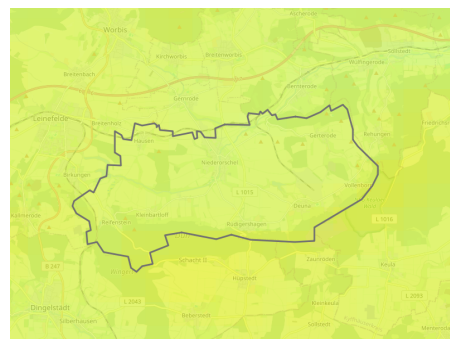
Worbis
Kirchohmfeld
Kirchworbis
Breitenworbis
Gernrode
Breitenbach
Leinefelde
Gernrode
Hausen
Niederorschel
Gerterode
Bernterode
Birkungen
L 1015
Vollenborn
Kallmerode
Kleinbartloff
Deuna
Reifenstein
Rüdigershagen
L 1016
Zaunröden
B 247
Schacht III
Keula
Küllstedt
Dingelstädt
L 2043
Bernterode
Silberhausen
L 2095
Menteroda